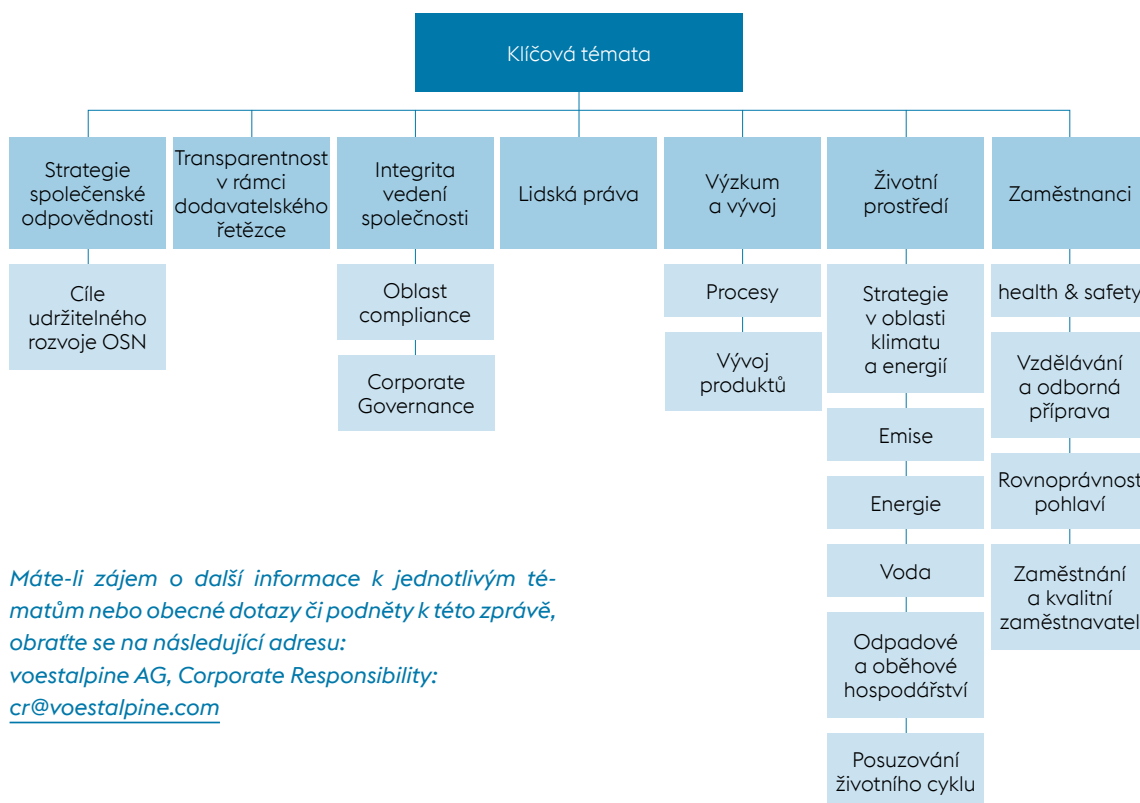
Klíčová témata

Strategie společenské odpovědnosti

Cíle udržitelného rozvoje OSN

Transparentnost v rámci dodavatelského řetězce

Integrita vedení společnosti

Oblast compliance

Corporate Governance

Lidská práva

Výzkum a vývoj

Procesy

Vývoj produktů

Životní prostředí

Strategie v oblasti klimatu a energií

Emise

Energie

Voda

Odpadové a oběhové hospodářství

Posuzování životního cyklu

Zaměstnanci

health & safety

Vzdělávání a odborná příprava

Rovnoprávnost pohlaví

Zaměstnání a kvalitní zaměstnavatel

Máte-li zájem o další informace k jednotlivým tématům nebo obecné dotazy či podněty k této zprávě, obraťte se na následující adresu:
voestalpine AG, Corporate Responsibility:
cr@voestalpine.com